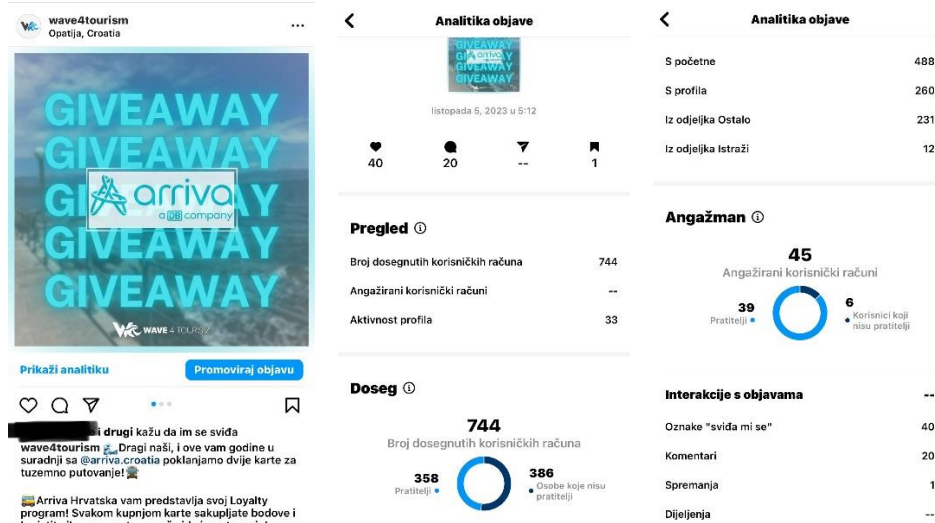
wave4tourism
Opatija, Croatia
...

GIVEAWAY
GIVEAWAY
GI arriva a DB company
GIVEAWAY
GIVEAWAY
WAVE 4 TOURISM

Prikaži analitiku
Promoviraj objavu

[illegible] i drugi kažu da im se sviđa
wave4tourism Dragi naši, i ove vam godine u suradnji sa @arriva.croatia poklanjamo dvije karte za tuzemno putovanje!

Arriva Hrvatska vam predstavlja svoj Loyalty program! Svakom kupnjom karte sakupljate bodove i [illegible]

Analitika objave

GIVEAWAY
GIVEAWAY
GIVEAWAY
GIVEAWAY

listopada 5, 2023 u 5:12

40
20
--
1

Pregled ⓘ

| Broj dosegnutih korisničkih računa | 744 |
|---|---|
| Angažirani korisnički računi | -- |
| Aktivnost profila | 33 |

Doseg ⓘ

744
Broj dosegnutih korisničkih računa
358
Pratitelji
386
Osobe koje nisu pratitelji

Analitika objave

| S početne | 488 |
|---|---|
| S profila | 260 |
| Iz odjeljka Ostalo | 231 |
| Iz odjeljka Istraži | 12 |

Angažman ⓘ

45
Angažirani korisnički računi
39
Pratitelji
6
Korisnici koji nisu pratitelji

| Interakcije s objavama | -- |
|---|---|
| Oznake "sviđa mi se" | 40 |
| Komentari | 20 |
| Spremanja | 1 |
| Dijeljenja | -- |